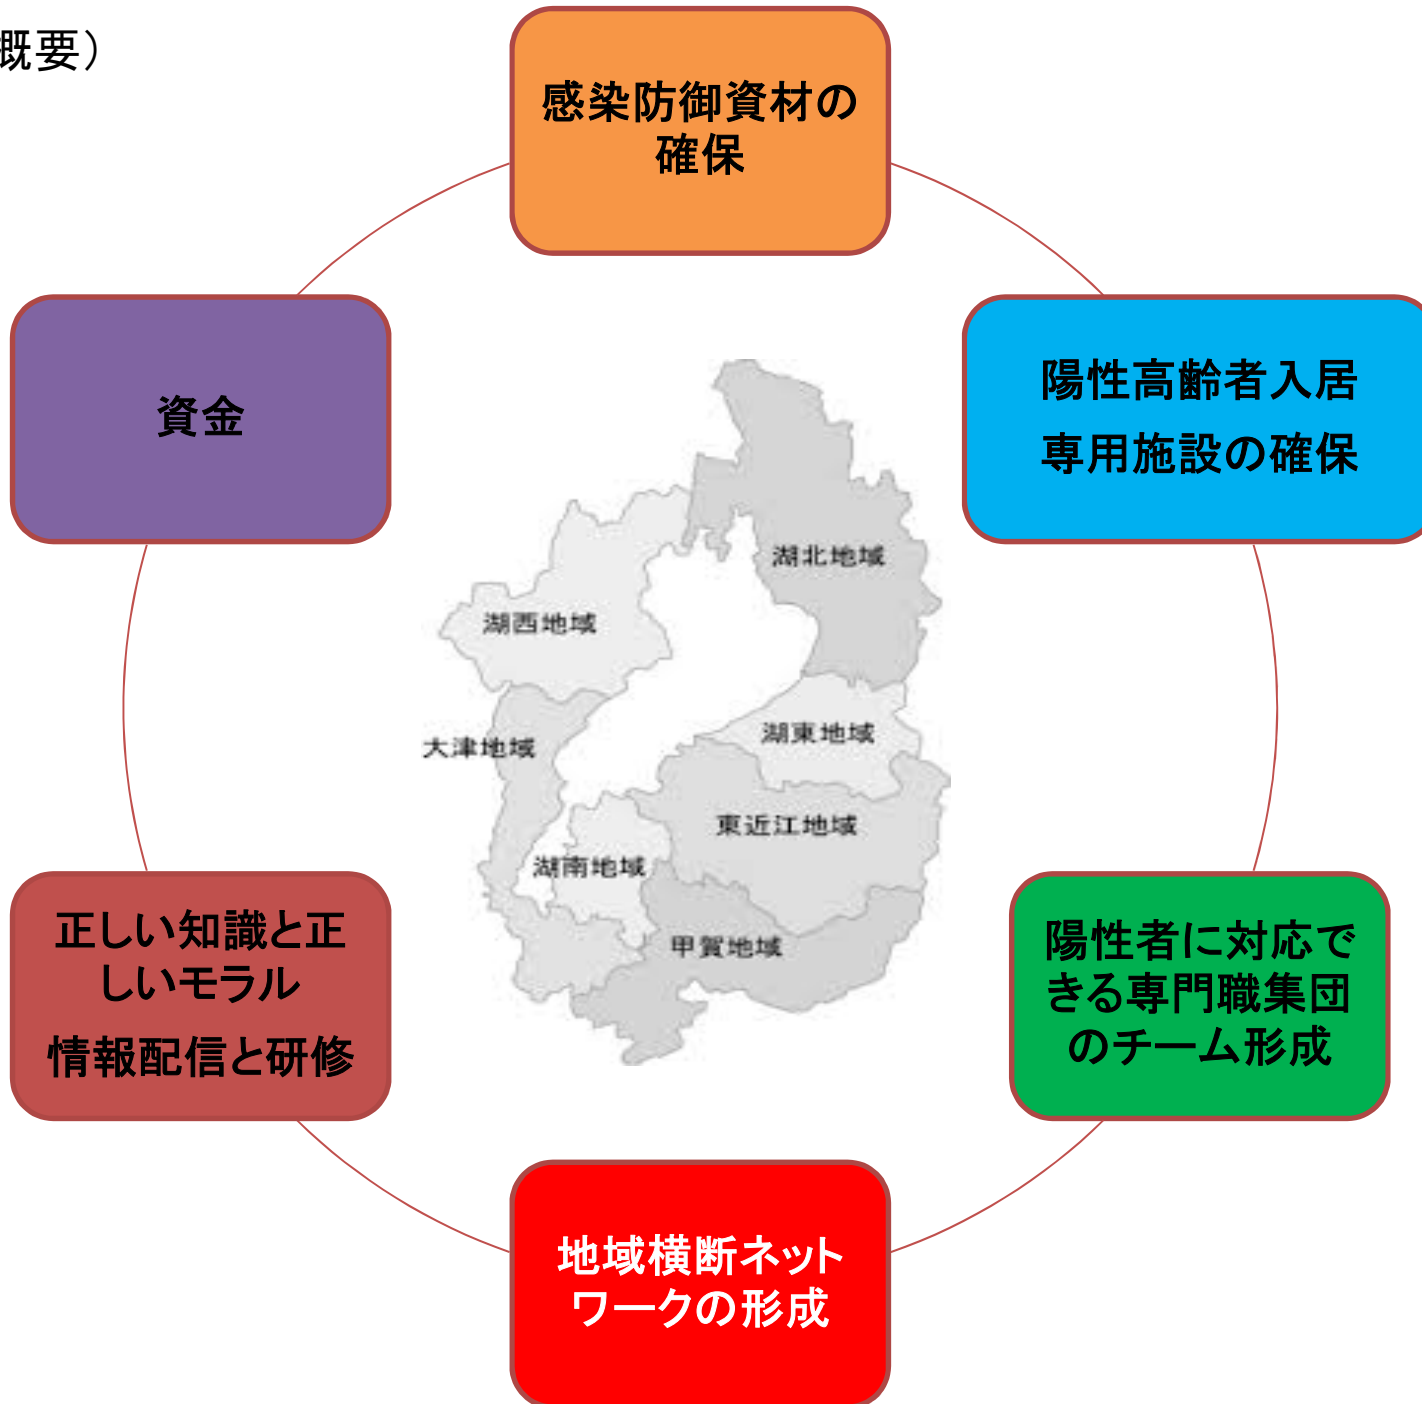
概要）

感染防御資材の確保

陽性高齢者入居
専用施設の確保

資金

湖北地域
湖西地域
大津地域
湖東地域
東近江地域
湖南地域
甲賀地域

正しい知識と正しいモラル
情報配信と研修

陽性者に対応できる専門職集団のチーム形成

地域横断ネットワークの形成